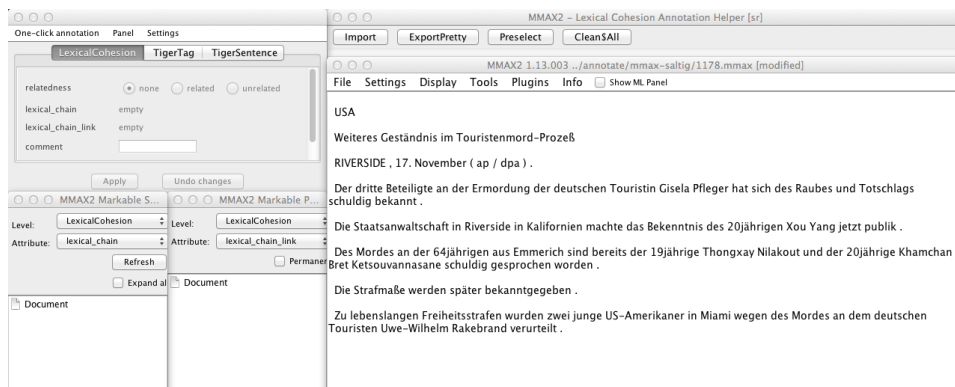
One-click annotation Panel Settings

LexicalCohesion TigerTag TigerSentence

relatedness none related unrelated

lexical_chain empty

lexical_chain_link empty

comment

Apply Undo changes

MMAX2 Markable S...

Level: LexicalCohesion

Attribute: lexical_chain

Refresh

Expand al

Document

MMAX2 Markable P...

Level: LexicalCohesion

Attribute: lexical_chain_link

Permaner

Document

MMAX2 - Lexical Cohesion Annotation Helper [sr]

Import ExportPretty Preselect Clean$All

MMAX2 1.13.003 ../annotate/mmax-saltig/1178.mmax [modified]

File Settings Display Tools Plugins Info Show ML Panel

USA

Weiteres Geständnis im Touristenmord-Prozeß

RIVERSIDE , 17. November ( ap / dpa ) .

Der dritte Beteiligte an der Ermordung der deutschen Touristin Gisela Pfleger hat sich des Raubes und Totschlags schuldig bekannt .

Die Staatsanwaltschaft in Riverside in Kalifornien machte das Bekenntnis des 20jährigen Xou Yang jetzt publik .

Des Mordes an der 64jährigen aus Emmerich sind bereits der 19jährige Thongxay Nilakout und der 20jährige Khamchan Bret Ketsouvannasane schuldig gesprochen worden .

Die Strafmaße werden später bekanntgegeben .

Zu lebenslangen Freiheitsstrafen wurden zwei junge US-Amerikaner in Miami wegen des Mordes an dem deutschen Touristen Uwe-Wilhelm Rakebrand verurteilt .